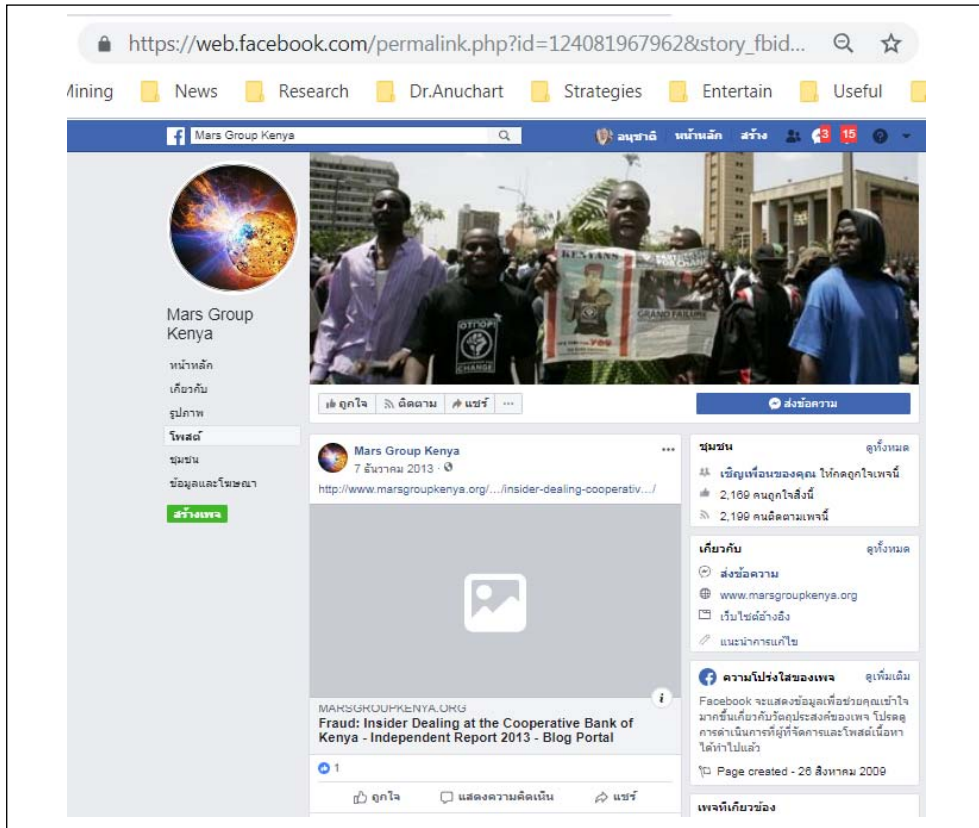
https://web.facebook.com/permalink.php?id=124081967962&story_fbid...

Mining News Research Dr.Anuchart Strategies Entertain Useful

Mars Group Kenya

อนุชาติ หน้าหลัก สร้าง 3 15

Mars Group Kenya

หน้าหลัก
เกี่ยวกับ
รูปภาพ
โพสต์
ชุมชน
ข้อมูลและโฆษณา
สร้างเพจ

KENYANS
GRAND FAILURE
OTPOR CHANGE

ถูกใจ ติดตาม แชร์ ...

ส่งข้อความ

Mars Group Kenya
7 ธันวาคม 2013 ·
http://www.marsgroupkenya.org/…/insider-dealing-cooperativ…/

MARSGROUPKENYA.ORG
Fraud: Insider Dealing at the Cooperative Bank of Kenya - Independent Report 2013 - Blog Portal

1

ถูกใจ แสดงความคิดเห็น แชร์

ชุมชน ดูทั้งหมด
เชิญเพื่อนของคุณ ให้กดถูกใจเพจนี้
2,169 คนถูกใจสิ่งนี้
2,199 คนติดตามเพจนี้

เกี่ยวกับ ดูทั้งหมด
ส่งข้อความ
www.marsgroupkenya.org
เว็บไซต์อ้างอิง
แนะนำการแก้ไข

ความโปร่งใสของเพจ ดูเพิ่มเติม
Facebook จะแสดงข้อมูลเพื่อช่วยคุณเข้าใจมากขึ้นเกี่ยวกับวัตถุประสงค์ของเพจ โปรดดูการดำเนินการที่ผู้ที่จัดการและโพสต์เนื้อหาได้ทำไปแล้ว
Page created - 26 สิงหาคม 2009

เพจที่เกี่ยวข้อง